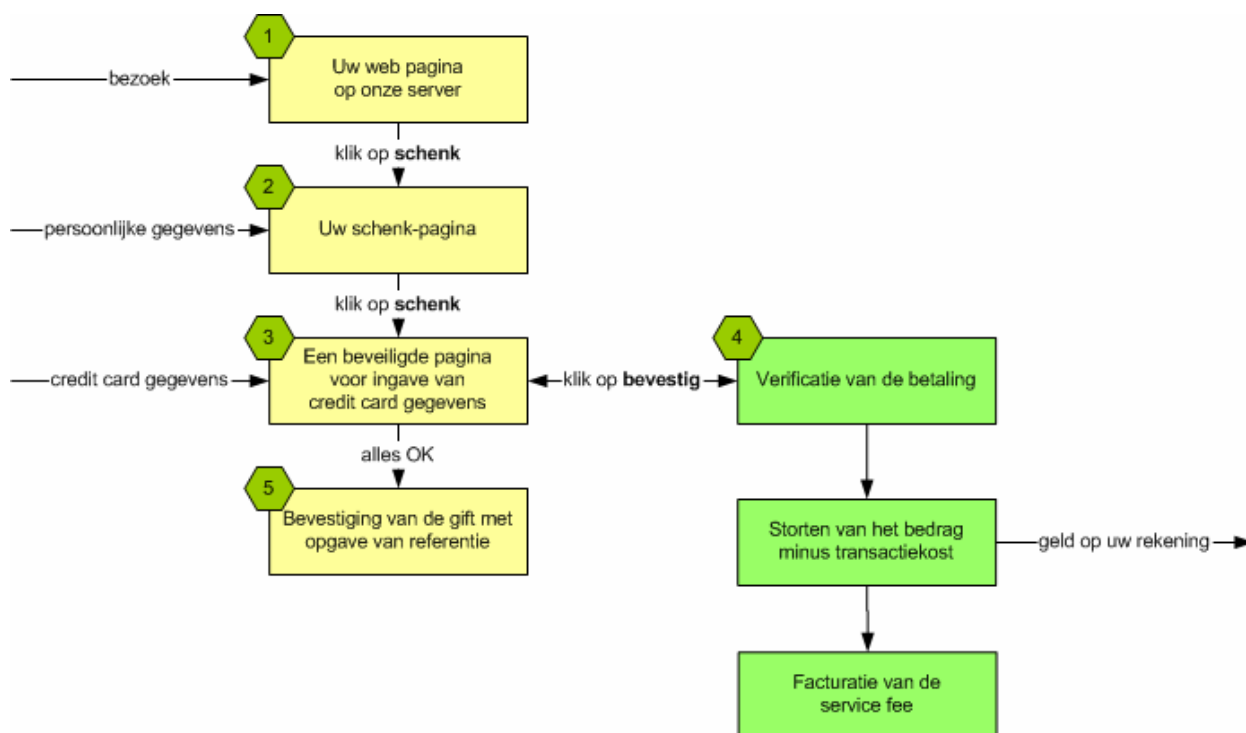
bezoek

1

Uw web pagina op onze server

klik op **schenk**

persoonlijke gegevens

2

Uw schenk-pagina

klik op **schenk**

credit card gegevens

3

Een beveiligde pagina voor ingave van credit card gegevens

klik op **bevestig**

4

Verificatie van de betaling

alles OK

5

Bevestiging van de gift met opgave van referentie

Storten van het bedrag minus transactiekost

geld op uw rekening

Facturatie van de service fee